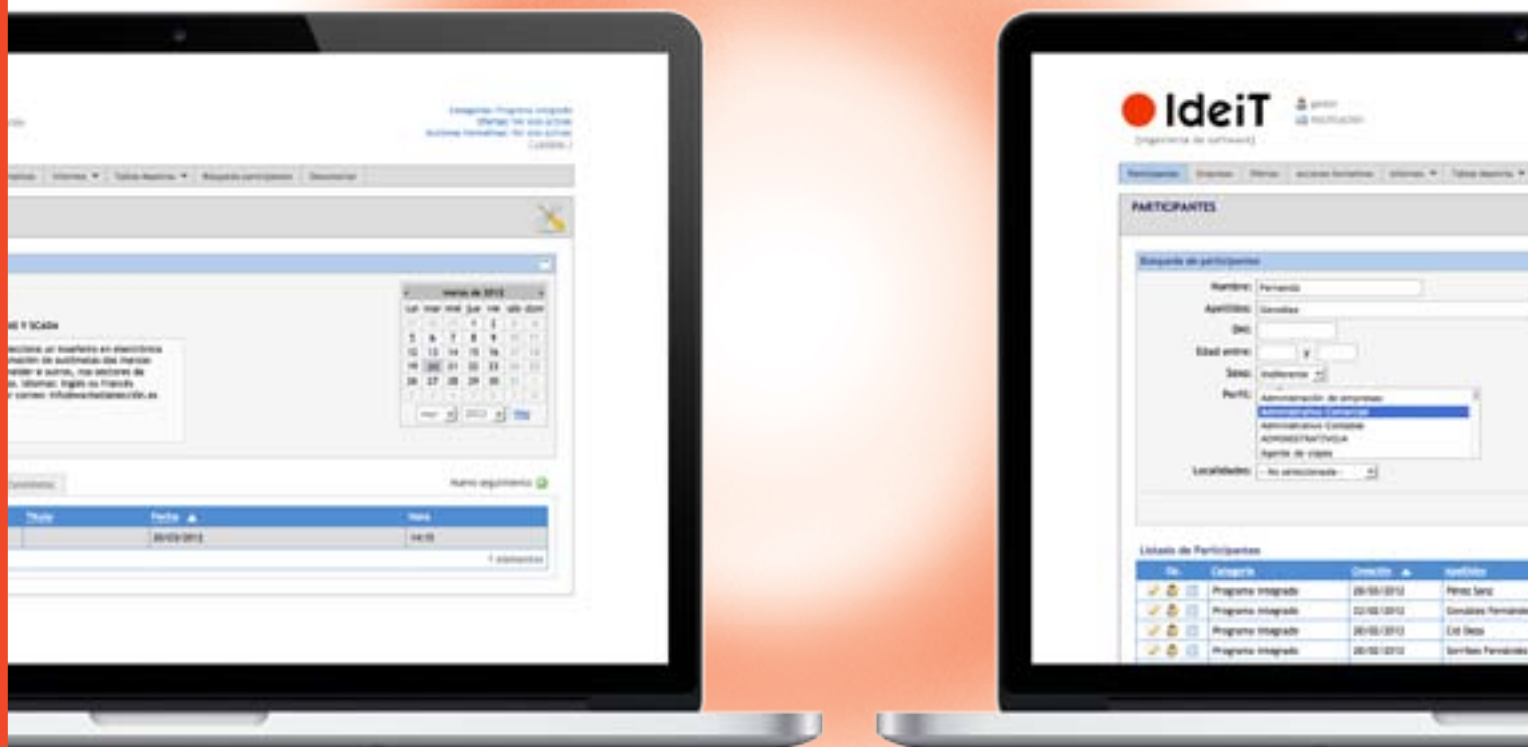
IdeiT

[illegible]

PARTICIPANTES

Búsqueda de participantes

Nombre: Fernando

Apellidos: González

DNI:

Edad entre: y

Sexo: Indiferente

Perfil: Administración de empresas
Administrativo Comercial
Administrativo Contable
ADMINISTRATIVO/A
Agente de viajes

Localidades: -- No seleccionada --

Listado de Participantes

| Op. | Categoría | Creación ▲ | Apellidos |
|---|---|---|---|
| | Programa integrado | 20/03/2012 | Pérez Sanz |
| | Programa integrado | 22/02/2012 | González Fernández |
| | Programa integrado | 20/03/2012 | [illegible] |
| | Programa integrado | 20/02/2012 | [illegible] Fernández |

marzo de 2012

| lun | mar | mié | jue | vie | sáb | dom |
|---|---|---|---|---|---|---|
| | | | 1 | 2 | 3 | 4 |
| 5 | 6 | 7 | 8 | 9 | 10 | 11 |
| 12 | 13 | 14 | 15 | 16 | 17 | 18 |
| 19 | 20 | 21 | 22 | 23 | 24 | 25 |
| 26 | 27 | 28 | 29 | 30 | 31 | |

Hoy

Nuevo seguimiento

| Título | Fecha ▲ | Hora |
|---|---|---|
| | 20/03/2012 | 14:55 |

1 elementos